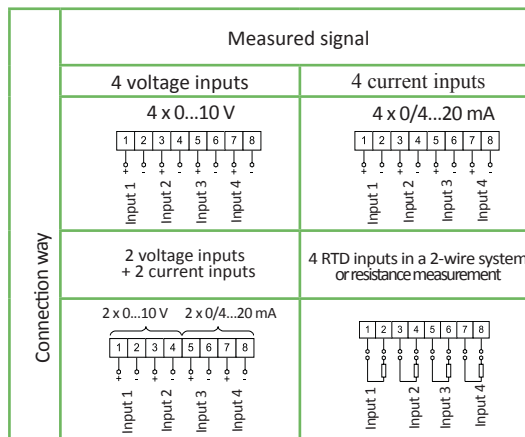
Connection way

| Measured signal | |
|---|---|
| 4 voltage inputs | 4 current inputs |
| 4 x 0...10 V<br>1 2 3 4 5 6 7 8<br>+ - + - + - + -<br>Input 1 Input 2 Input 3 Input 4 | 4 x 0/4...20 mA<br>1 2 3 4 5 6 7 8<br>+ - + - + - + -<br>Input 1 Input 2 Input 3 Input 4 |
| 2 voltage inputs + 2 current inputs | 4 RTD inputs in a 2-wire system or resistance measurement |
| 2 x 0...10 V 2 x 0/4...20 mA<br>1 2 3 4 5 6 7 8<br>+ - + - + - + -<br>Input 1 Input 2 Input 3 Input 4 | 1 2 3 4 5 6 7 8<br>Input 1 Input 2 Input 3 Input 4 |